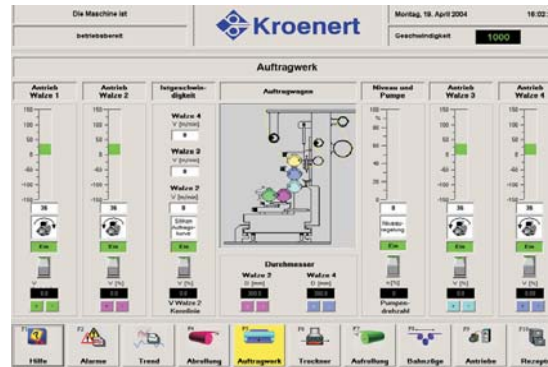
Die Maschine ist

betriebsbereit

Kroenert

Montag, 19. April 2004

16:02

Geschwindigkeit

1000

Auftragwerk

Antrieb Walze 1

Antrieb Walze 2

Istgeschwindigkeit

Auftragwagen

Niveau und Pumpe

Antrieb Walze 3

Antrieb Walze 4

150
100
50
0
-50
-100
-150

Walze 4
V [m/min]

Walze 3
V [m/min]

Walze 2
V [m/min]

Silikon Auftragskurve

Niveauregelung

Ein

Ein

Ein

Ein

Ein

V [%]

V [%]

V [%]

V [%]

V [%]

V Walze 2 Kennlinie

Pumpendrehzahl

Durchmesser

Walze 2
D [mm]

Walze 4
D [mm]

F1 Hilfe

F2 Alarme

F3 Trend

F4 Abrollung

F5 Auftragwerk

F6 Trockner

F7 Aufrollung

F8 Bahnzüge

F9 Antriebe

F10 Rezept